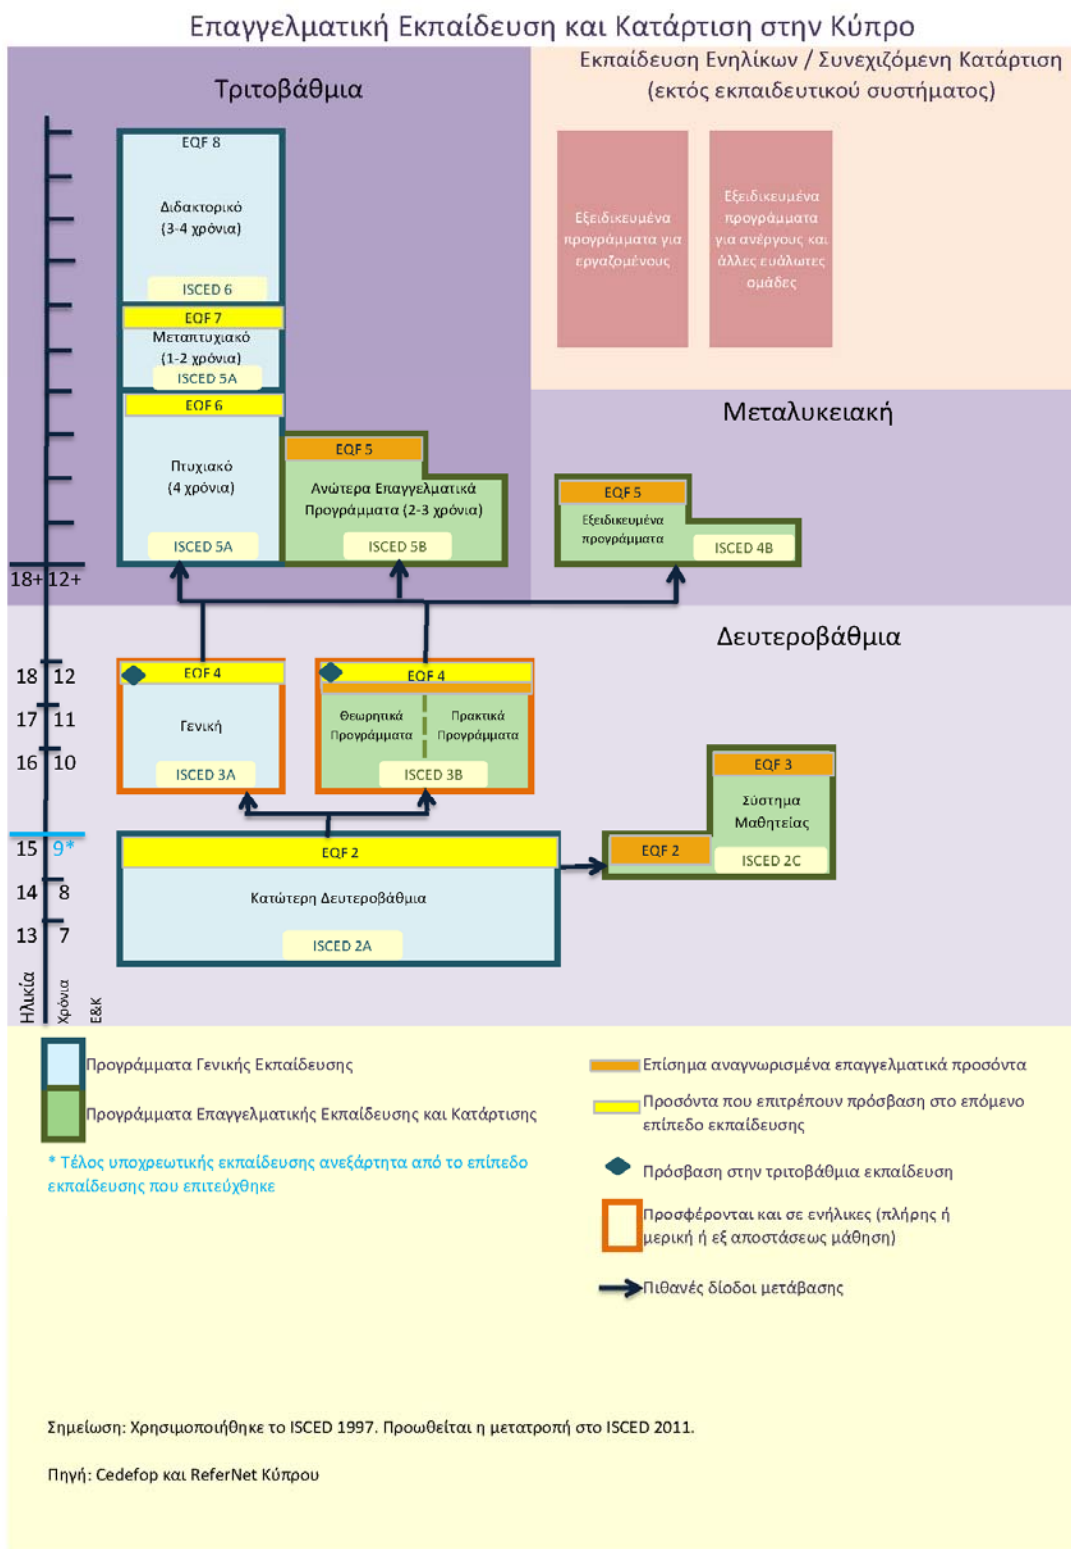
Επαγγελματική Εκπαίδευση και Κατάρτιση στην Κύπρο

Τριτοβάθμια

Εκπαίδευση Ενηλίκων / Συνεχιζόμενη Κατάρτιση
(εκτός εκπαιδευτικού συστήματος)

Εξειδικευμένα προγράμματα για εργαζομένους

Εξειδικευμένα προγράμματα για ανέργους και άλλες ευάλωτες ομάδες

EQF 8
Διδακτορικό
(3-4 χρόνια)
ISCED 6

EQF 7
Μεταπτυχιακό
(1-2 χρόνια)
ISCED 5A

EQF 6
Πτυχιακό
(4 χρόνια)
ISCED 5A

EQF 5
Ανώτερα Επαγγελματικά Προγράμματα (2-3 χρόνια)
ISCED 5B

Μεταλυκειακή

EQF 5
Εξειδικευμένα προγράμματα
ISCED 4B

18+ 12+

Δευτεροβάθμια

18 12
17 11
16 10
15 9*
14 8
13 7

EQF 4
Γενική
ISCED 3A

EQF 4
Θεωρητικά Προγράμματα
Πρακτικά Προγράμματα
ISCED 3B

EQF 3
Σύστημα Μαθητείας
EQF 2
ISCED 2C

EQF 2
Κατώτερη Δευτεροβάθμια
ISCED 2A

Ηλικία
Χρόνια
Ε&Κ

Προγράμματα Γενικής Εκπαίδευσης
Προγράμματα Επαγγελματικής Εκπαίδευσης και Κατάρτισης

* Τέλος υποχρεωτικής εκπαίδευσης ανεξάρτητα από το επίπεδο εκπαίδευσης που επιτεύχθηκε

Επίσημα αναγνωρισμένα επαγγελματικά προσόντα
Προσόντα που επιτρέπουν πρόσβαση στο επόμενο επίπεδο εκπαίδευσης
Πρόσβαση στην τριτοβάθμια εκπαίδευση
Προσφέρονται και σε ενήλικες (πλήρης ή μερική ή εξ αποστάσεως μάθηση)
Πιθανές δίοδοι μετάβασης

Σημείωση: Χρησιμοποιήθηκε το ISCED 1997. Προωθείται η μετατροπή στο ISCED 2011.

Πηγή: Cedefop και ReferNet Κύπρου